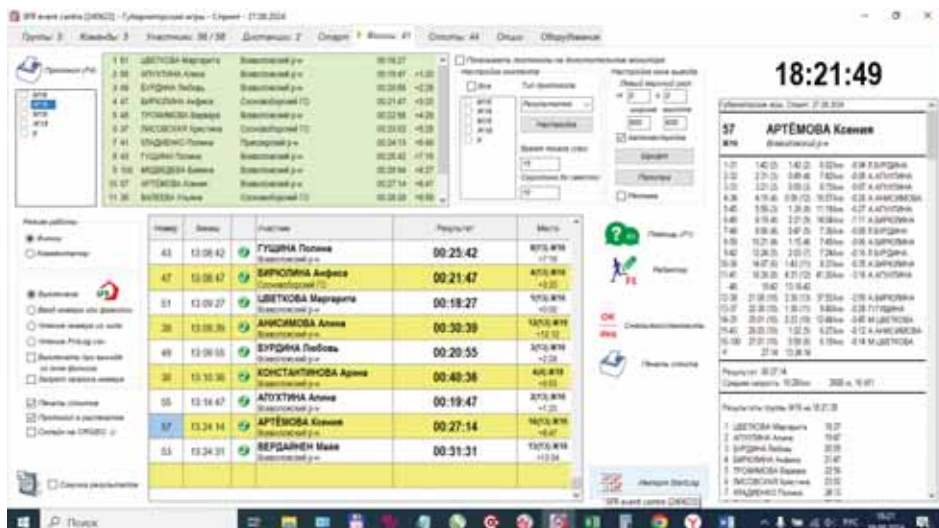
18:21:49

57 АРТЁМОВА Ксения

| Номер | Время | | Участник | Результат | Место |
|---|---|---|---|---|---|
| 43 | 13:06:42 | | ГУЩИНА Полина | 00:25:42 | |
| 47 | 13:06:47 | | БИРЮЛИНА Анфиса | 00:21:47 | |
| 51 | 13:09:27 | | ЦВЕТКОВА Маргарита | 00:18:27 | |
| 35 | 13:09:39 | | АНИСИМОВА Алина | 00:30:39 | |
| 49 | 13:09:55 | | БУРДИНА Любовь | 00:20:55 | |
| 30 | 13:10:36 | | КОНСТАНТИНОВА Арина | 00:40:36 | |
| 55 | 13:14:47 | | АПУХТИНА Алина | 00:19:47 | |
| 57 | 13:24:14 | | АРТЁМОВА Ксения | 00:27:14 | |
| 53 | 13:24:31 | | БЕРДАЙНЕН Майя | 00:31:31 | |

Помощь (F1)

Редактор

Печать итогов

Импорт Startup

Поиск